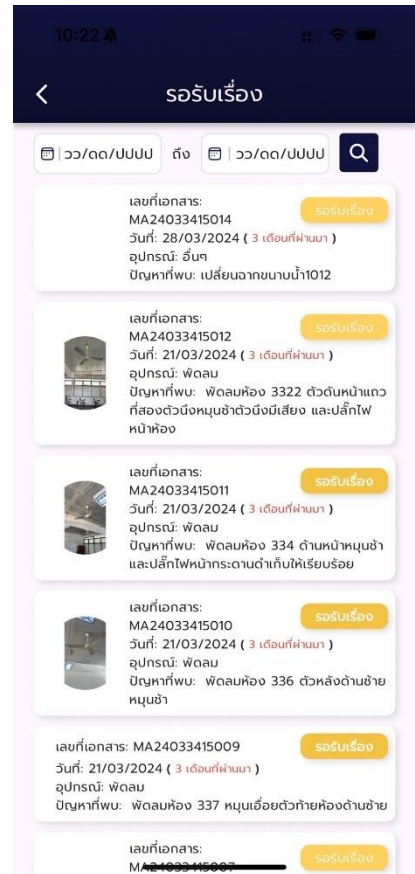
10:22

รอรับเรื่อง

วว/ดด/ปปปป ถึง วว/ดด/ปปปป

เลขที่เอกสาร: MA24033415014
รอรับเรื่อง
วันที่: 28/03/2024 ( 3 เดือนที่ผ่านมา )
อุปกรณ์: อื่นๆ
ปัญหาที่พบ: เปลี่ยนฉากขนาบน้ำ1012

เลขที่เอกสาร: MA24033415012
รอรับเรื่อง
วันที่: 21/03/2024 ( 3 เดือนที่ผ่านมา )
อุปกรณ์: พัดลม
ปัญหาที่พบ: พัดลมห้อง 3322 ตัวดันหน้าแถวที่สองตัวนึงหมุนช้าตัวนึงมีเสียง และปลั๊กไฟหน้าห้อง

เลขที่เอกสาร: MA24033415011
รอรับเรื่อง
วันที่: 21/03/2024 ( 3 เดือนที่ผ่านมา )
อุปกรณ์: พัดลม
ปัญหาที่พบ: พัดลมห้อง 334 ด้านหน้าหมุนช้า และปลั๊กไฟหน้ากระดานดำเก็บให้เรียบร้อย

เลขที่เอกสาร: MA24033415010
รอรับเรื่อง
วันที่: 21/03/2024 ( 3 เดือนที่ผ่านมา )
อุปกรณ์: พัดลม
ปัญหาที่พบ: พัดลมห้อง 336 ตัวหลังด้านซ้ายหมุนช้า

เลขที่เอกสาร: MA24033415009
รอรับเรื่อง
วันที่: 21/03/2024 ( 3 เดือนที่ผ่านมา )
อุปกรณ์: พัดลม
ปัญหาที่พบ: พัดลมห้อง 337 หมุนเอื่อยตัวท้ายห้องด้านซ้าย

เลขที่เอกสาร:
MA2403341500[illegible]
รอรับเรื่อง